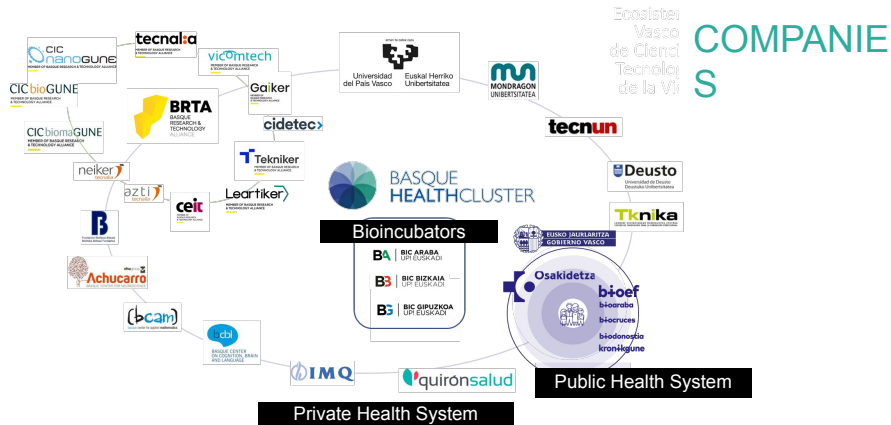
Ecosistema Vasco de Ciencia, Tecnología de la Vi

COMPANIES

CIC nanoGUNE MEMBER OF BASQUE RESEARCH & TECHNOLOGY ALLIANCE

tecnalia MEMBER OF BASQUE RESEARCH & TECHNOLOGY ALLIANCE

vicomtech

Gaiker

Universidad del País Vasco Euskal Herriko Unibertsitatea

MONDRAGON UNIBERTSITATEA

CIC bioGUNE MEMBER OF BASQUE RESEARCH & TECHNOLOGY ALLIANCE

BRTA BASQUE RESEARCH & TECHNOLOGY ALLIANCE

cidetec

tecnun

CIC biomaGUNE MEMBER OF BASQUE RESEARCH & TECHNOLOGY ALLIANCE

Tekniker

neiker tecnalia

azti tecnalia

ceit

Leartiker

BASQUE HEALTHCLUSTER

Deusto Universidad de Deusto Deustuko Unibertsitatea

Tknika

Bioincubators

BIC ARABA UPI EUSKADI

BIC BIZKAIA UPI EUSKADI

BIC GIPUZKOA UPI EUSKADI

EUSKO JAURLARITZA GOBIERNO VASCO

Osakidetza

bioef

bioaraba

biocruces

biodonostia

kronikgune

Achucarro BASQUE CENTER FOR NEUROSCIENCE

bcam

bcbl BASQUE CENTER ON COGNITION, BRAIN AND LANGUAGE

IMQ

quirónsalud

Public Health System

Private Health System